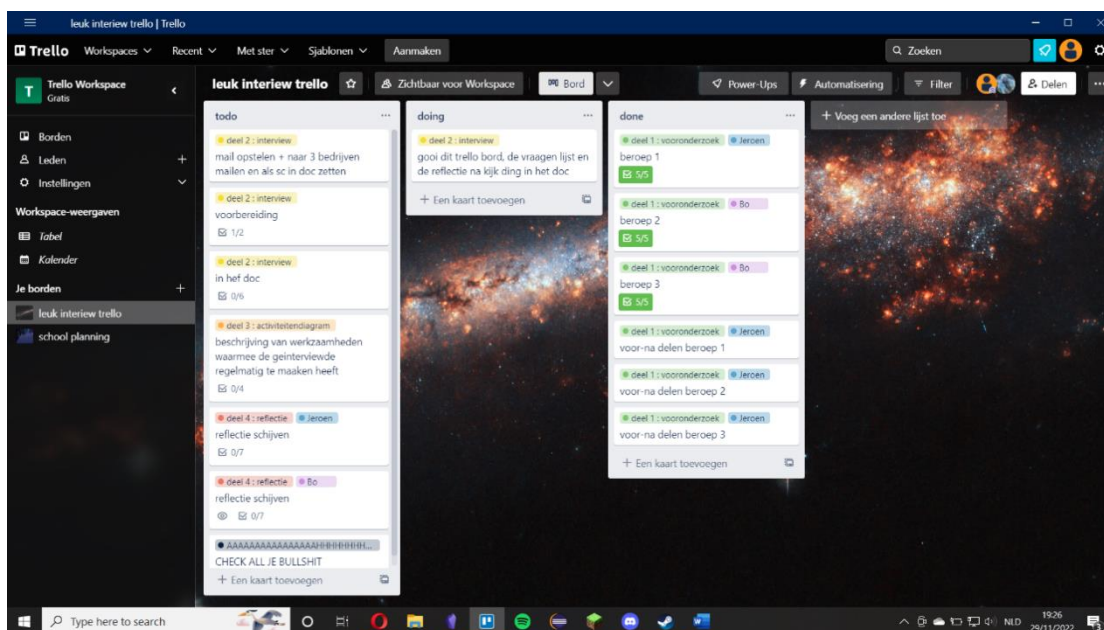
leuk interiew trello | Trello

Trello Workspaces Recent Met ster Sjablonen Aanmaken

Zoeken

Trello Workspace
Gratis

Borden
Leden
Instellingen

Workspace-weergaven
Tabel
Kalender

Je borden
leuk interiew trello
school planning

leuk interiew trello
Zichtbaar voor Workspace
Bord
Power-Ups
Automatisering
Filter
Delen

todo

deel 2 : interview
mail opstelen + naar 3 bedrijven mailen en als sc in doc zetten

deel 2 : interview
voorbereiding
1/2

deel 2 : interview
in hef doc
0/6

deel 3 : activiteitendiagram
beschrijving van werkzaamheden waarmee de geinterviewde regelmatig te maaken heeft
0/4

deel 4 : reflectie
Jeroen
reflectie schijven
0/7

deel 4 : reflectie
Bo
reflectie schijven
0/7

AAAAAAAAAAAAAAAHHHHHHHH...
CHECK ALL JE BULLSHIT

+ Een kaart toevoegen

doing

deel 2 : interview
gooi dit trello bord, de vraagen lijst en de reflectie na kijk ding in het doc

+ Een kaart toevoegen

done

deel 1 : vooronderzoek
Jeroen
beroep 1
5/5

deel 1 : vooronderzoek
Bo
beroep 2
5/5

deel 1 : vooronderzoek
Bo
beroep 3
5/5

deel 1 : vooronderzoek
Jeroen
voor-na delen beroep 1

deel 1 : vooronderzoek
Jeroen
voor-na delen beroep 2

deel 1 : vooronderzoek
Jeroen
voor-na delen beroep 3

+ Een kaart toevoegen

+ Voeg een andere lijst toe

Type here to search
NLD
19:26
29/11/2022